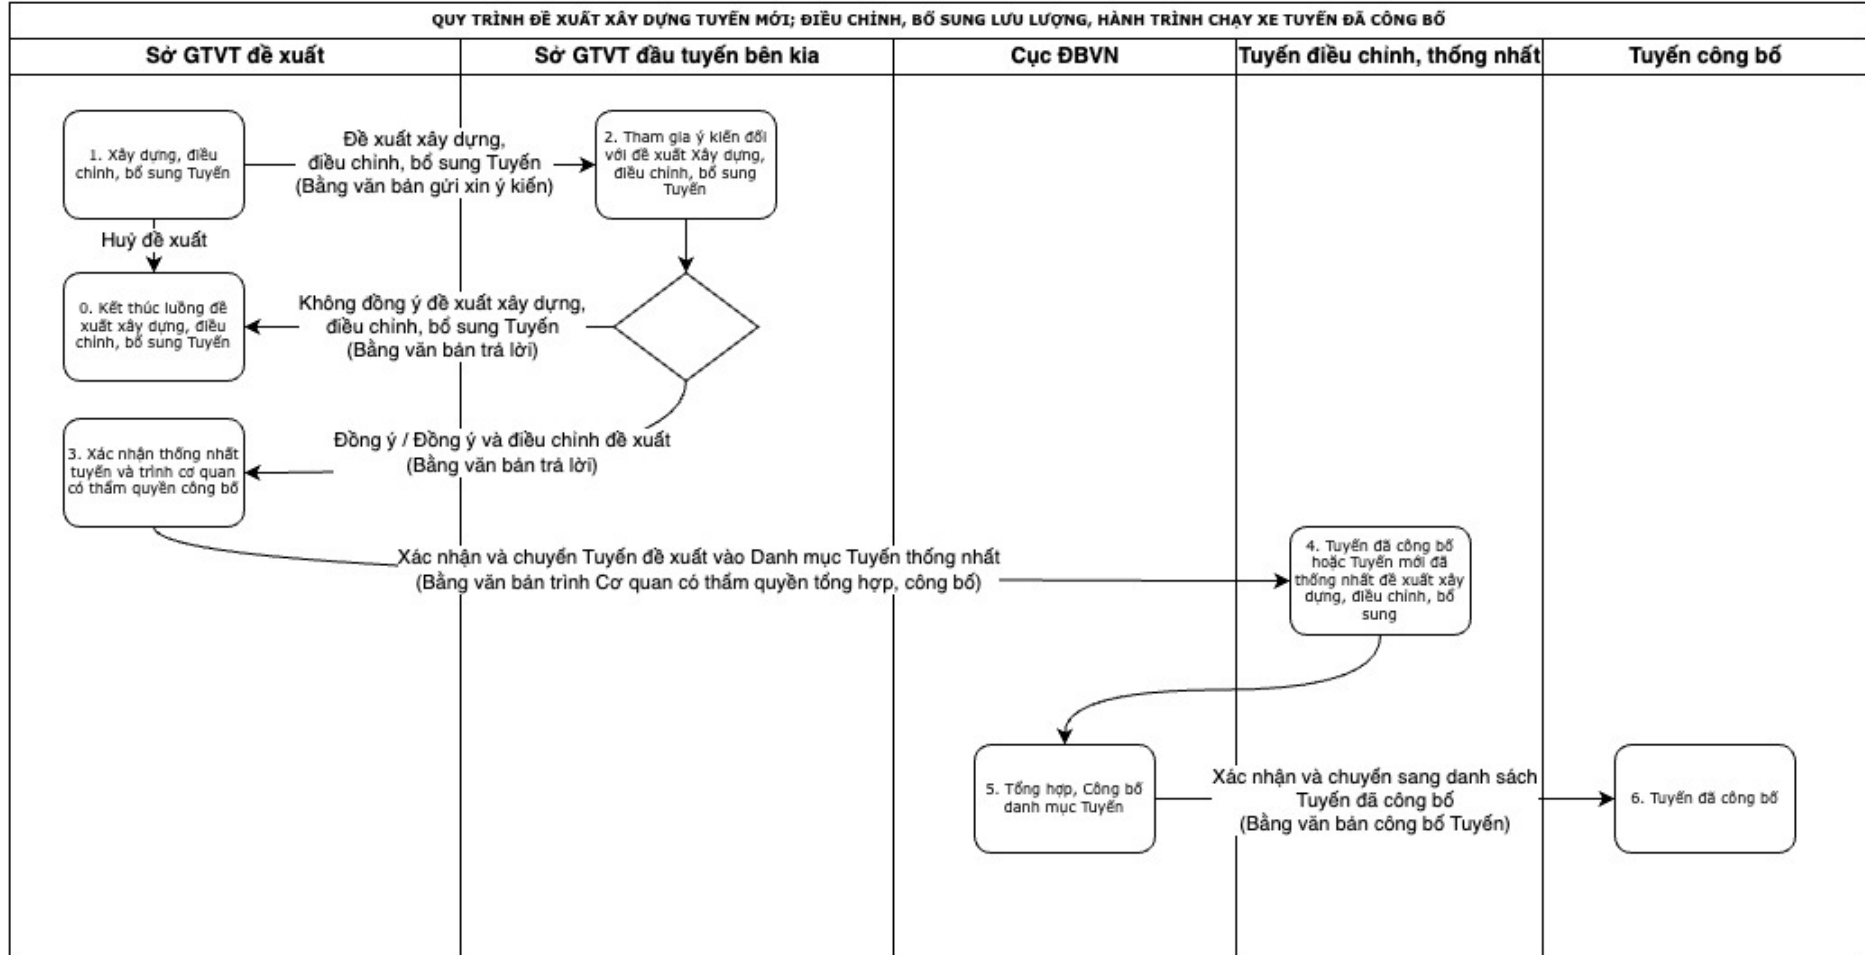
QUY TRÌNH ĐỀ XUẤT XÂY DỰNG TUYẾN MỚI; ĐIỀU CHỈNH, BỔ SUNG LƯU LƯỢNG, HÀNH TRÌNH CHẠY XE TUYẾN ĐÃ CÔNG BỐ

Sở GTVT đề xuất

Sở GTVT đầu tuyến bên kia

Cục ĐBVN

Tuyến điều chỉnh, thống nhất

Tuyến công bố

1. Xây dựng, điều chỉnh, bổ sung Tuyến

Đề xuất xây dựng, điều chỉnh, bổ sung Tuyến (Bằng văn bản gửi xin ý kiến)

2. Tham gia ý kiến đối với đề xuất Xây dựng, điều chỉnh, bổ sung Tuyến

Huỷ đề xuất

0. Kết thúc luồng đề xuất xây dựng, điều chỉnh, bổ sung Tuyến

Không đồng ý đề xuất xây dựng, điều chỉnh, bổ sung Tuyến (Bằng văn bản trả lời)

Đồng ý / Đồng ý và điều chỉnh đề xuất (Bằng văn bản trả lời)

3. Xác nhận thống nhất tuyến và trình cơ quan có thẩm quyền công bố

Xác nhận và chuyển Tuyến đề xuất vào Danh mục Tuyến thống nhất (Bằng văn bản trình Cơ quan có thẩm quyền tổng hợp, công bố)

4. Tuyến đã công bố hoặc Tuyến mới đã thống nhất đề xuất xây dựng, điều chỉnh, bổ sung

5. Tổng hợp, Công bố danh mục Tuyến

Xác nhận và chuyển sang danh sách Tuyến đã công bố (Bằng văn bản công bố Tuyến)

6. Tuyến đã công bố